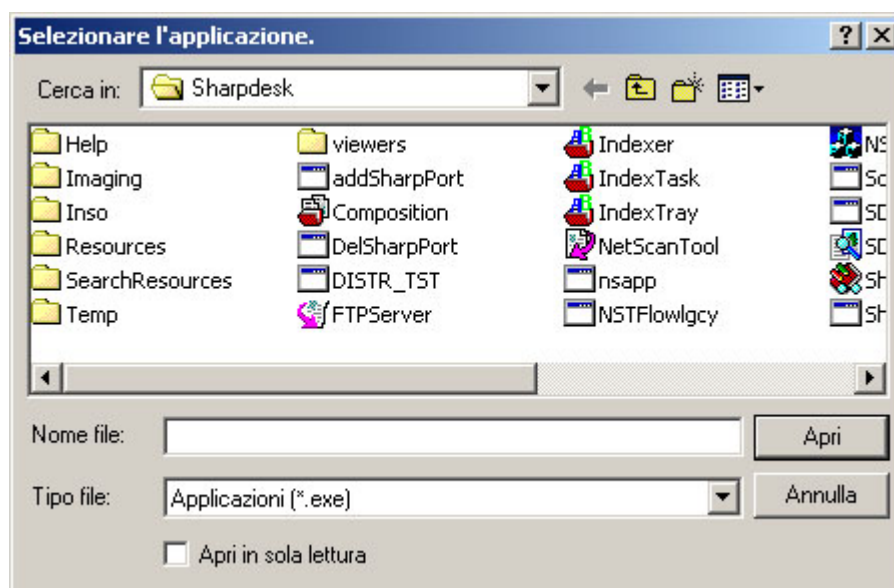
Selezionare l'applicazione.

?

Cerca in: Sharpdesk

Help
Imaging
Inso
Resources
SearchResources
Temp

viewers
addSharpPort
Composition
DelSharpPort
DISTR_TST
FTPServer

Indexer
IndexTask
IndexTray
NetScanTool
nsapp
NSTFlowlgcy

NS
Sc
SD
SD
Sh
Sh

Nome file:
Apri

Tipo file: Applicazioni (*.exe)
Annulla

Apri in sola lettura